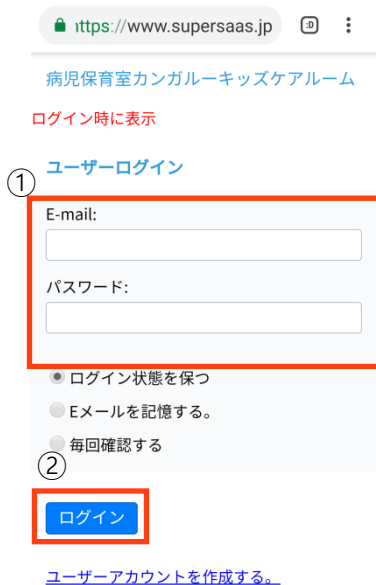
ıttps://www.supersaas.jp

病児保育室カンガルーキッズケアルーム

ログイン時に表示

①

ユーザーログイン

E-mail:

パスワード:

ログイン状態を保つ

Eメールを記憶する。

毎回確認する

②

ログイン

ユーザーアカウントを作成する。